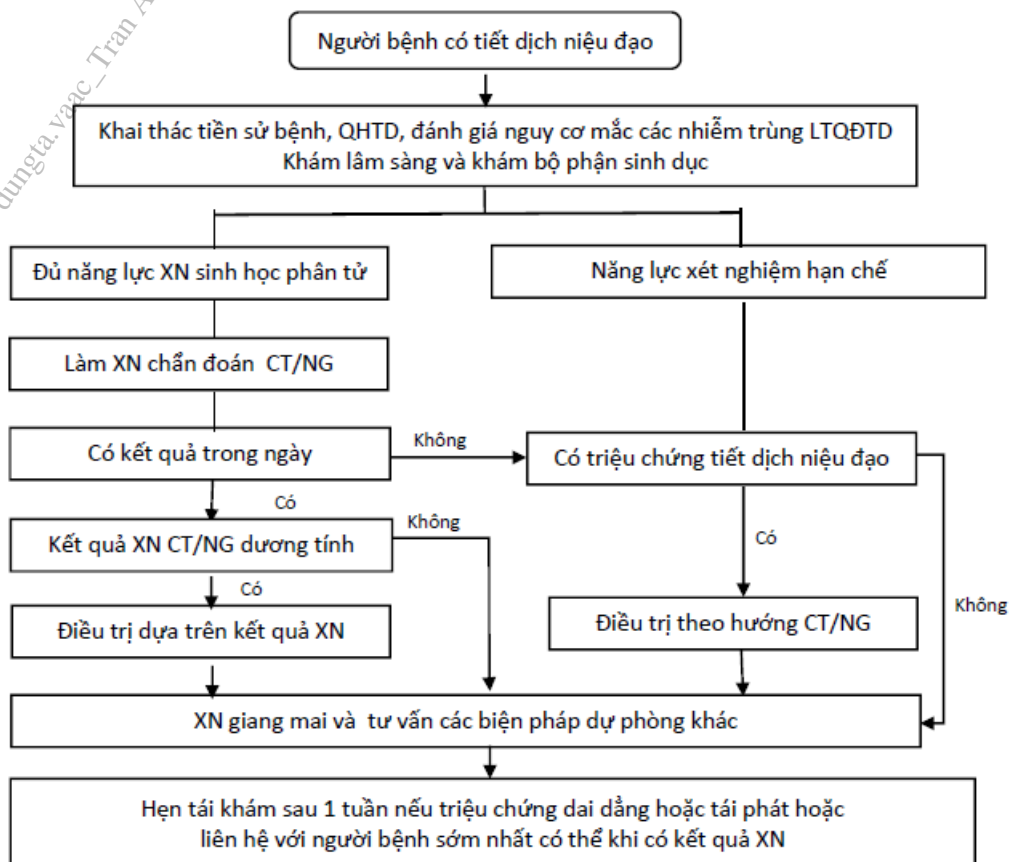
dungta.vaac_Tran A

Người bệnh có tiết dịch niệu đạo

Khai thác tiền sử bệnh, QHTD, đánh giá nguy cơ mắc các nhiễm trùng LTQĐTD
Khám lâm sàng và khám bộ phận sinh dục

Đủ năng lực XN sinh học phân tử

Năng lực xét nghiệm hạn chế

Làm XN chẩn đoán CT/NG

Có kết quả trong ngày

Không

Có triệu chứng tiết dịch niệu đạo

Có

Kết quả XN CT/NG dương tính

Không

Có

Có

Điều trị dựa trên kết quả XN

Điều trị theo hướng CT/NG

Không

XN giang mai và tư vấn các biện pháp dự phòng khác

Hẹn tái khám sau 1 tuần nếu triệu chứng dai dẳng hoặc tái phát hoặc liên hệ với người bệnh sớm nhất có thể khi có kết quả XN